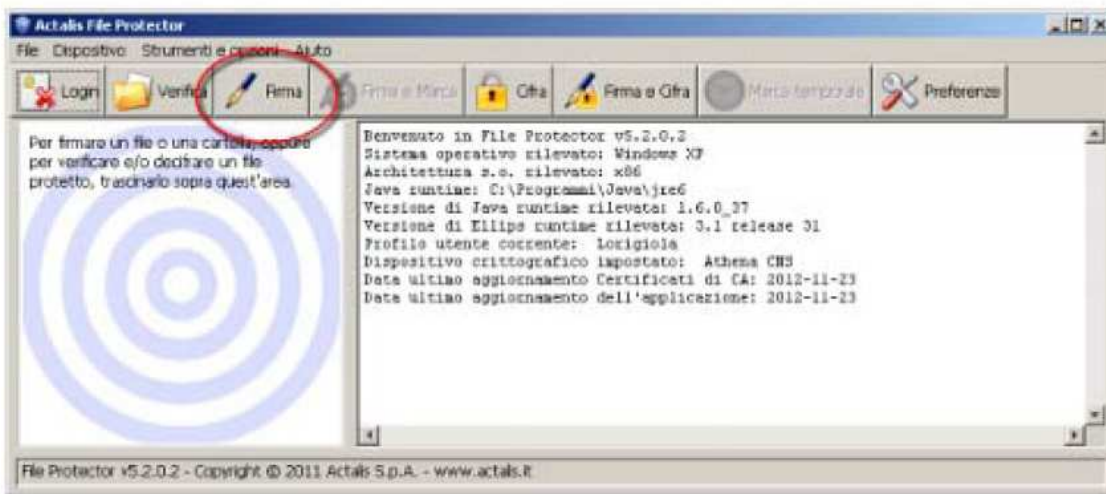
Actalis File Protector

File Dispositivo Strumenti e opzioni Aiuto

Login Verifica Firma Firma e Marca Cifra Firma e Cifra Marca temporale Preferenze

Per firmare un file o una cartella, oppure per verificare e/o decifrare un file protetto, trascinarlo sopra quest'area.

Benvenuto in File Protector v5.2.0.2
Sistema operativo rilevato: Windows XP
Architettura s.o. rilevato: x86
Java runtime: C:\Programmi\Java\jre6
Versione di Java runtime rilevata: 1.6.0_37
Versione di Ellips runtime rilevata: 3.1 release 31
Profilo utente corrente: Lorigiola
Dispositivo crittografico impostato: Athena CNS
Data ultimo aggiornamento Certificati di CA: 2012-11-23
Data ultimo aggiornamento dell'applicazione: 2012-11-23

File Protector v5.2.0.2 - Copyright © 2011 Actalis S.p.A. - www.actalis.it